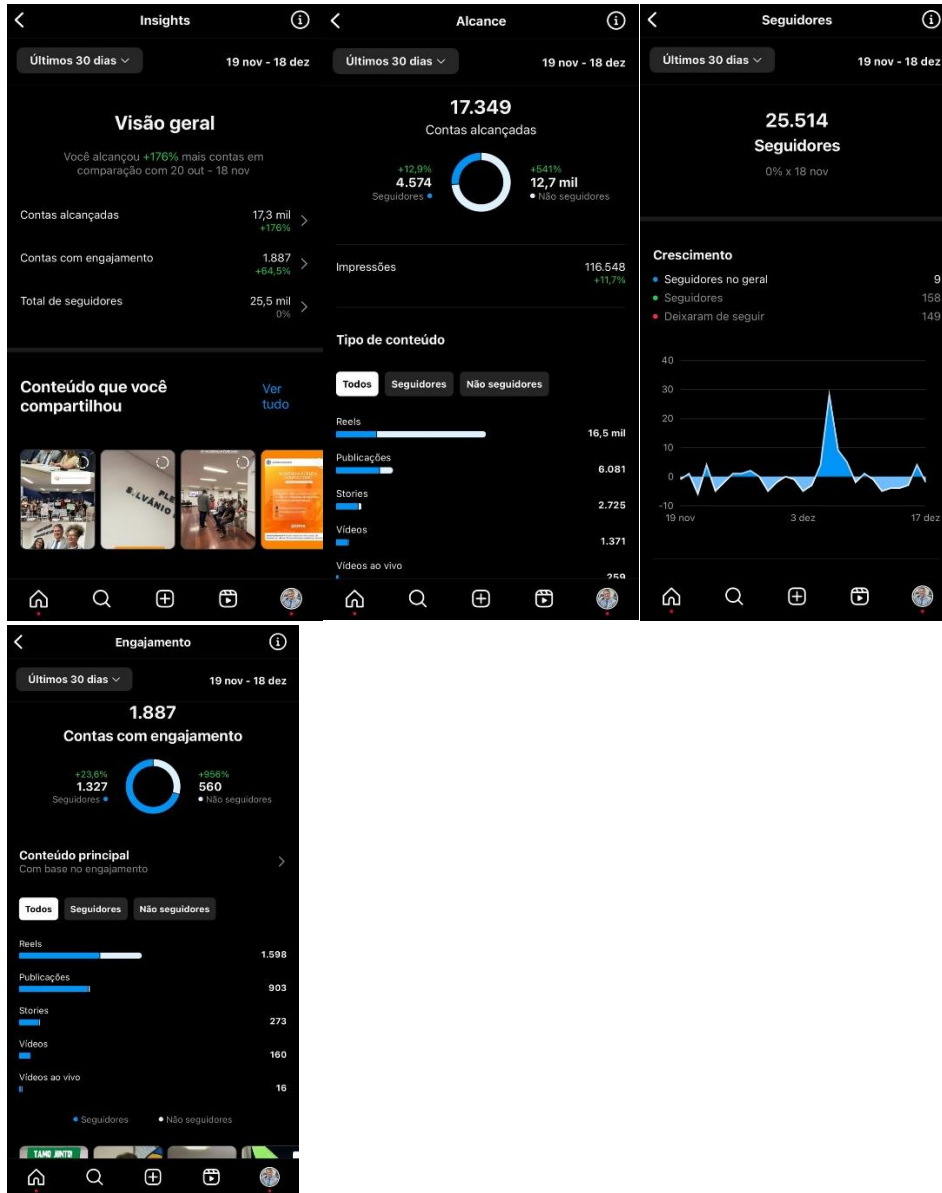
Insights

Últimos 30 dias 19 nov - 18 dez

Visão geral

Você alcançou +176% mais contas em comparação com 20 out - 18 nov

Contas alcançadas 17,3 mil +176%

Contas com engajamento 1.887 +64,5%

Total de seguidores 25,5 mil 0%

Conteúdo que você compartilhou

Ver tudo

Alcance

Últimos 30 dias 19 nov - 18 dez

17.349
Contas alcançadas

+12,9%
4.574
Seguidores

+541%
12,7 mil
Não seguidores

Impressões 116.548 +11,7%

Tipo de conteúdo

Todos Seguidores Não seguidores

Reels 16,5 mil
Publicações 6.081
Stories 2.725
Vídeos 1.371
Vídeos ao vivo 259

Seguidores

Últimos 30 dias 19 nov - 18 dez

25.514
Seguidores
0% x 18 nov

Crescimento

Seguidores no geral 9
Seguidores 158
Deixaram de seguir 149

40
30
20
10
0
-10
19 nov 3 dez 17 dez

Engajamento

Últimos 30 dias 19 nov - 18 dez

1.887
Contas com engajamento

+23,6%
1.327
Seguidores

+956%
560
Não seguidores

Conteúdo principal
Com base no engajamento

Todos Seguidores Não seguidores

Reels 1.598
Publicações 903
Stories 273
Vídeos 160
Vídeos ao vivo 16

Seguidores Não seguidores